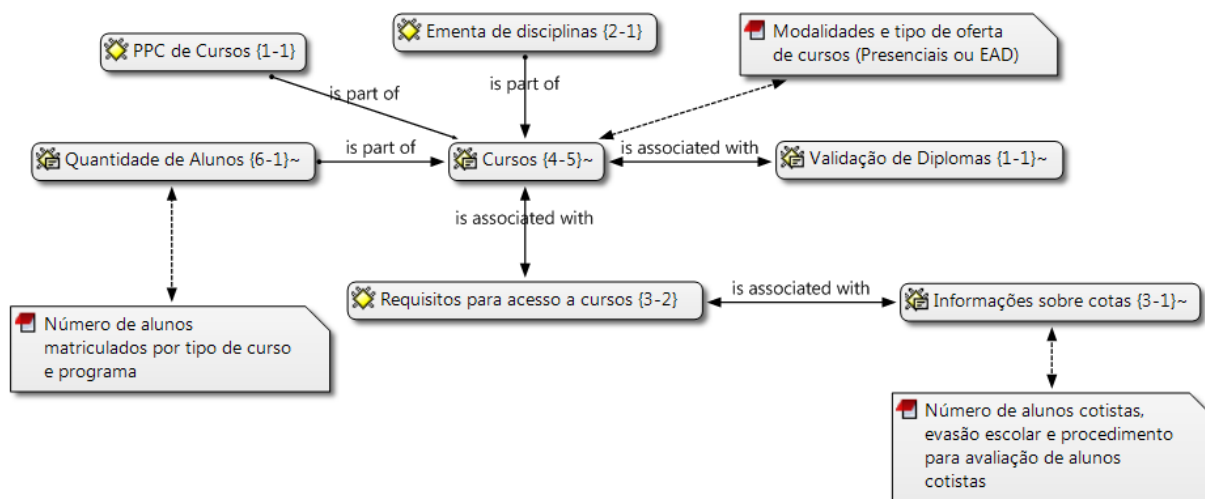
PPC de Cursos {1-1}

Ementa de disciplinas {2-1}

Modalidades e tipo de oferta de cursos (Presenciais ou EAD)

is part of

is part of

Quantidade de Alunos {6-1}~

is part of

Cursos {4-5}~

is associated with

Validação de Diplomas {1-1}~

is associated with

Requisitos para acesso a cursos {3-2}

is associated with

Informações sobre cotas {3-1}~

Número de alunos matriculados por tipo de curso e programa

Número de alunos cotistas, evasão escolar e procedimento para avaliação de alunos cotistas